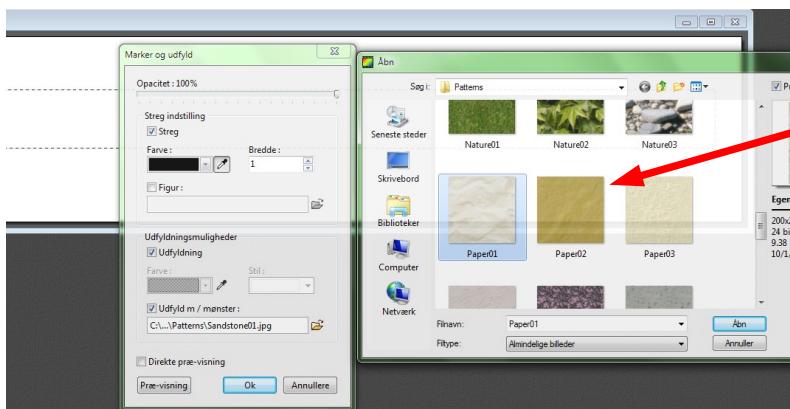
Marker og udfyld

Opacitet : 100%

Streg indstilling

Streg

Farve :

Bredde :

1

Figur :

Udfyldningsmuligheder

Udfyldning

Farve :

Stil :

Udfyld m / mønster :

C:\...\Patterns\Sandstone01.jpg

Direkte præ-visning

Præ-visning

Ok

Annullere

Åbn

Søg i:

Patterns

Seneste steder

Skrivebord

Biblioteker

Computer

Netværk

Nature01

Nature02

Nature03

Paper01

Paper02

Paper03

Filnavn:

Paper01

Filtype:

Almindelige billeder

Åbn

Annuller

Pr

Eger

200x

24 bi

9.38

10/1,